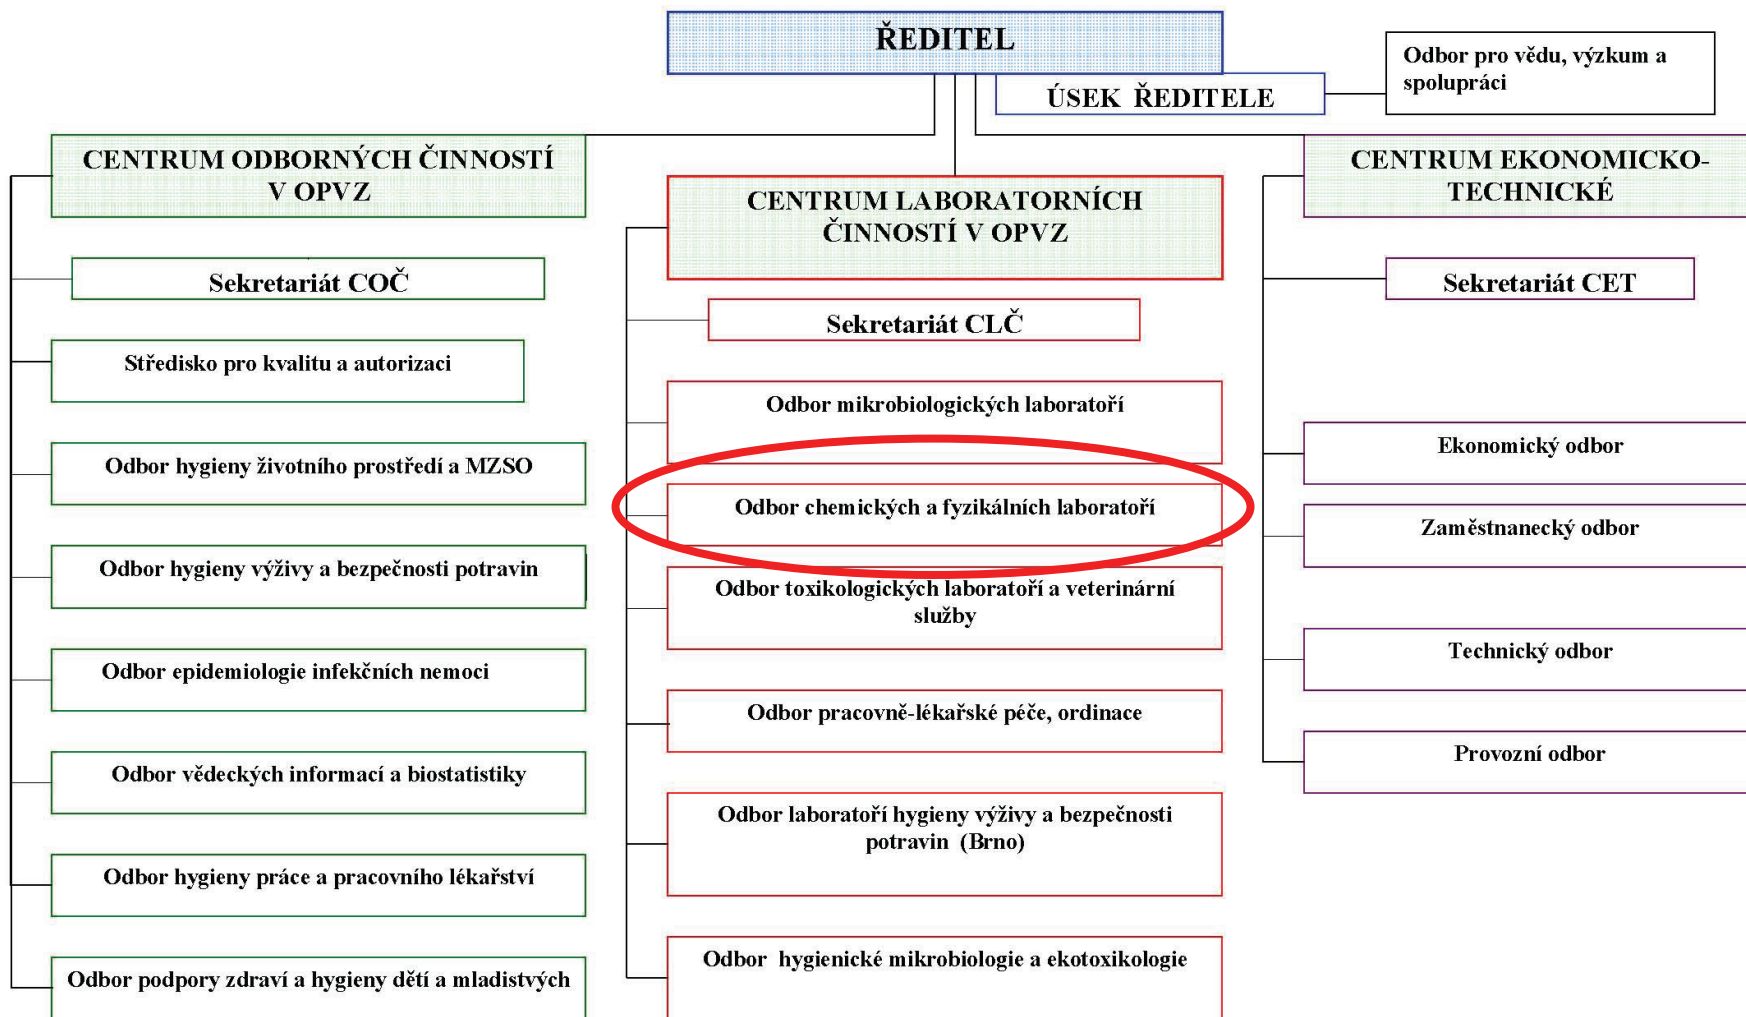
ŘEDITEL

ÚSEK ŘEDITELE

Odbor pro vědu, výzkum a spolupráci

CENTRUM ODBORNÝCH ČINNOSTÍ V OPVZ

Sekretariát COČ

Středisko pro kvalitu a autorizaci

Odbor hygieny životního prostředí a MZSO

Odbor hygieny výživy a bezpečnosti potravin

Odbor epidemiologie infekčních nemocí

Odbor vědeckých informací a biostatistiky

Odbor hygieny práce a pracovního lékařství

Odbor podpory zdraví a hygieny dětí a mladistvých

CENTRUM LABORATORNÍCH ČINNOSTÍ V OPVZ

Sekretariát CLČ

Odbor mikrobiologických laboratoří

Odbor chemických a fyzikálních laboratoří

Odbor toxikologických laboratoří a veterinární služby

Odbor pracovně-lékařské péče, ordinace

Odbor laboratoří hygieny výživy a bezpečnosti potravin (Brno)

Odbor hygienické mikrobiologie a ekotoxikologie

CENTRUM EKONOMICKO-TECHNICKÉ

Sekretariát CET

Ekonomický odbor

Zaměstnanecký odbor

Technický odbor

Provozní odbor